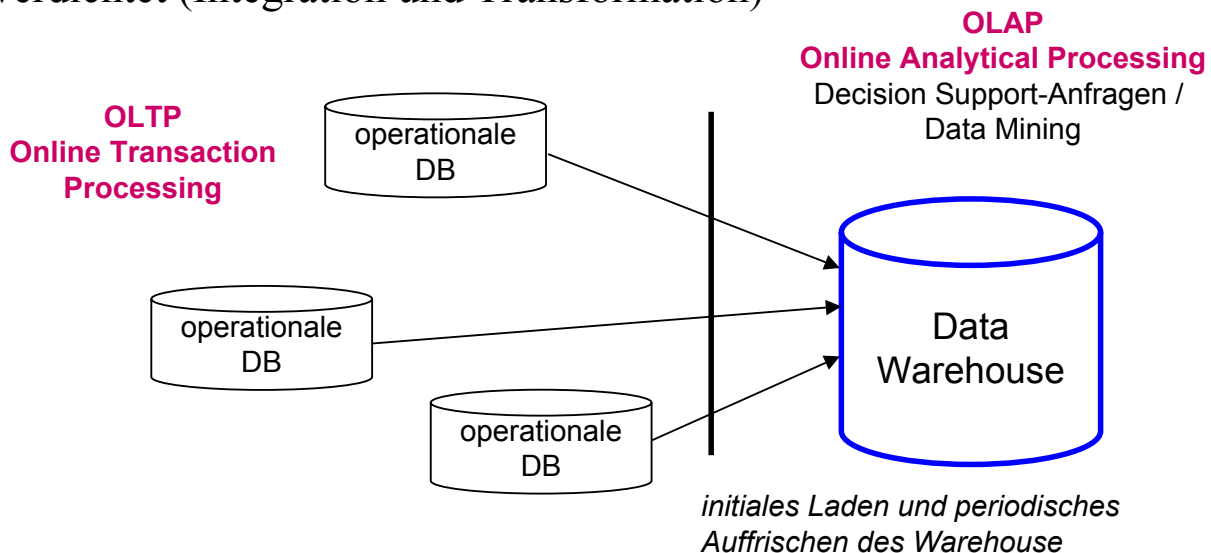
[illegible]verdichtet (Integration und Transformation)

OLAP
Online Analytical Processing
Decision Support-Anfragen / Data Mining

OLTP
Online Transaction Processing

operationale DB

operationale DB

operationale DB

Data Warehouse

initiales Laden und periodisches Auffrischen des Warehouse